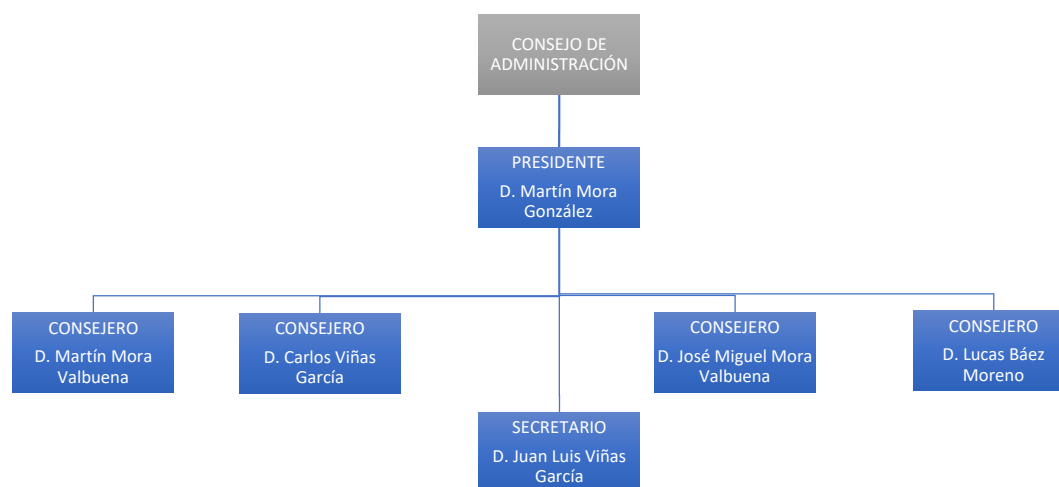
CONSEJO DE ADMINISTRACIÓN

PRESIDENTE
D. Martín Mora González

CONSEJERO
D. Martín Mora Valbuena

CONSEJERO
D. Carlos Viñas García

CONSEJERO
D. José Miguel Mora Valbuena

CONSEJERO
D. Lucas Báez Moreno

SECRETARIO
D. Juan Luis Viñas García